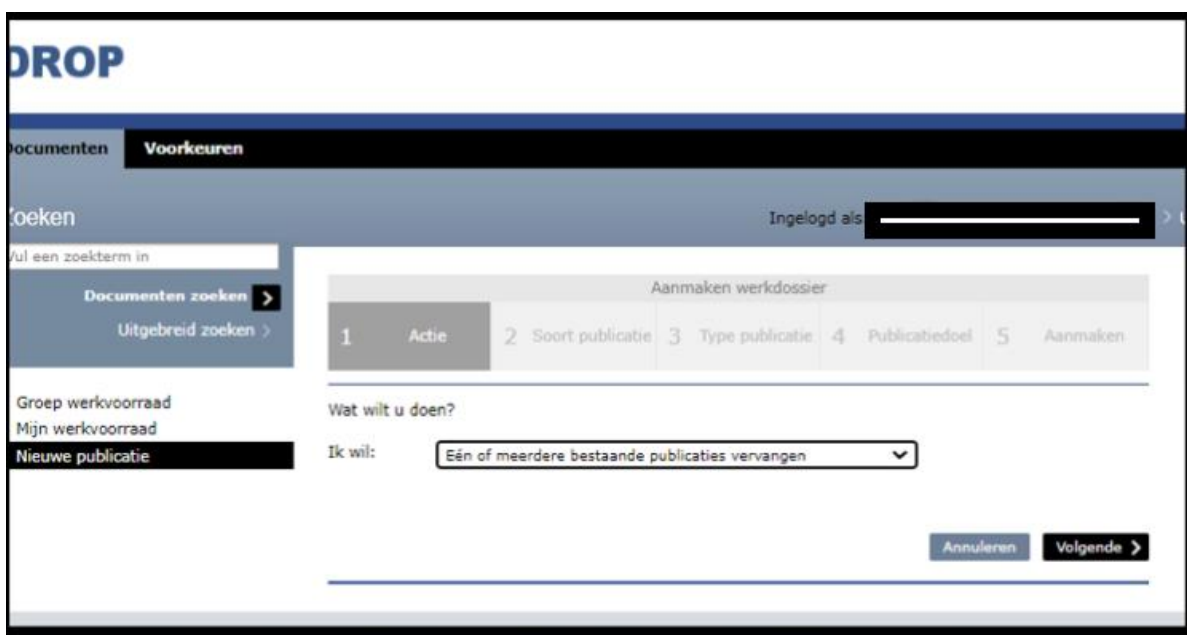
DROP

Documenten Voorkeuren

Zoeken

Ingelogd als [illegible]

Vul een zoekterm in

Documenten zoeken

Uitgebreid zoeken

Groep werkvoorraad
Mijn werkvoorraad
Nieuwe publicatie

Aanmaken werkdossier

1 Actie 2 Soort publicatie 3 Type publicatie 4 Publicatiedoel 5 Aanmaken

Wat wilt u doen?

Ik wil: Eén of meerdere bestaande publicaties vervangen

Annuleren Volgende